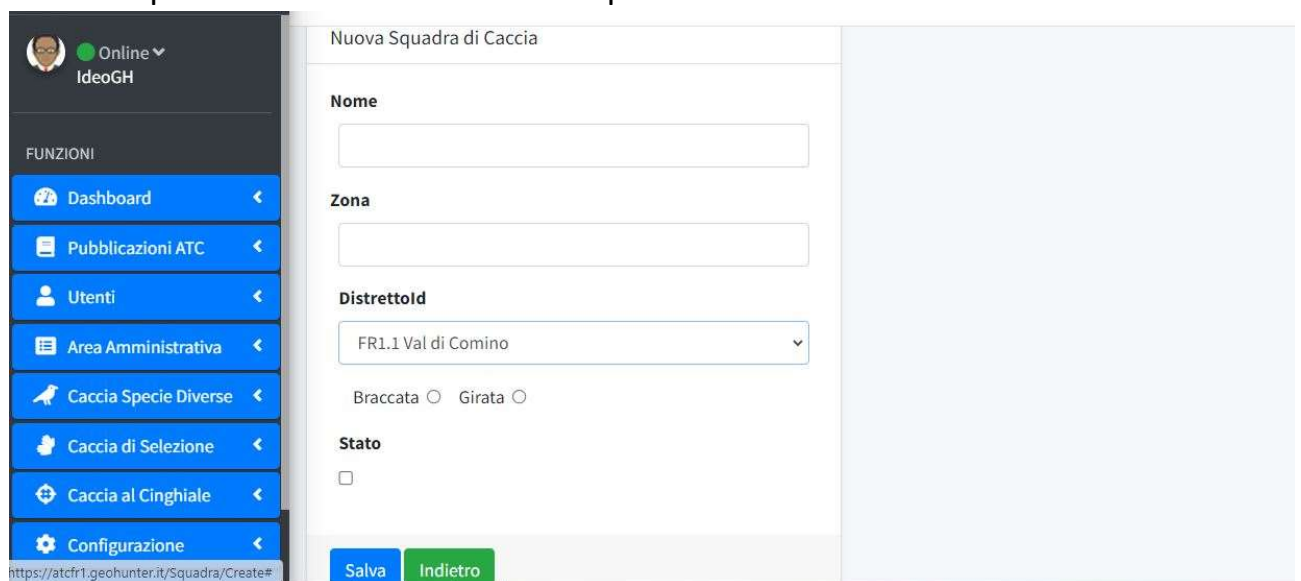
Online
IdeoGH

FUNZIONI

Dashboard
Pubblicazioni ATC
Utenti
Area Amministrativa
Caccia Specie Diverse
Caccia di Selezione
Caccia al Cinghiale
Configurazione

https://atcfr1.geohunter.it/Squadra/Create#

Nuova Squadra di Caccia

Nome

Zona

DistrettoId

FR1.1 Val di Comino

Braccata Girata

Stato

Salva Indietro